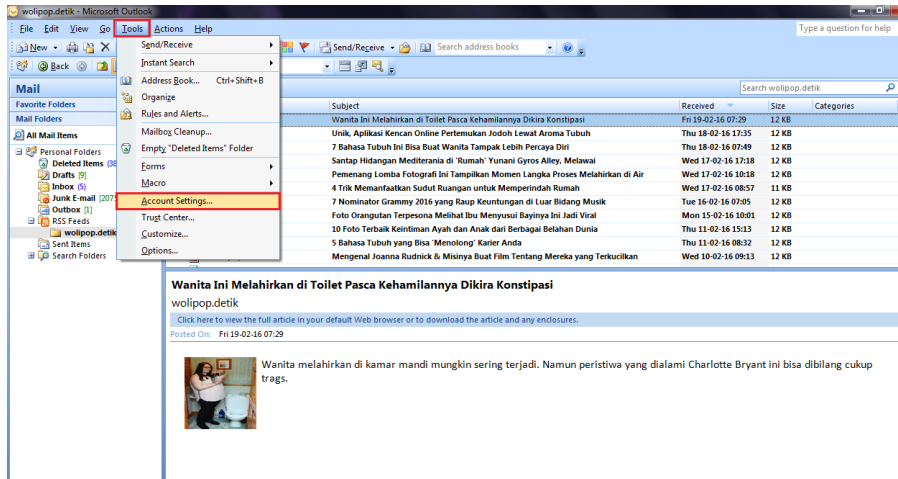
wolipop.detik - Microsoft Outlook

File Edit View Go Tools Actions Help

Type a question for help

New Back

Send/Receive Search address books

Mail

Favorite Folders

Mail Folders

All Mail Items

Personal Folders
Deleted Items (38)
Drafts [9]
Inbox (5)
Junk E-mail [2075]
Outbox [1]
RSS Feeds
wolipop.detik
Sent Items
Search Folders

Send/Receive
Instant Search
Address Book... Ctrl+Shift+B
Organize
Rules and Alerts...
Mailbox Cleanup...
Empty "Deleted Items" Folder
Forms
Macro
Account Settings...
Trust Center...
Customize...
Options...

Search wolipop.detik

| Subject | Received | Size | Categories |
|---|---|---|---|
| Wanita Ini Melahirkan di Toilet Pasca Kehamilannya Dikira Konstipasi | Fri 19-02-16 07:29 | 12 KB | |
| Unik, Aplikasi Kencan Online Pertemukan Jodoh Lewat Aroma Tubuh | Thu 18-02-16 17:35 | 12 KB | |
| 7 Bahasa Tubuh Ini Bisa Buat Wanita Tampak Lebih Percaya Diri | Thu 18-02-16 07:49 | 12 KB | |
| Santap Hidangan Mediterania di 'Rumah' Yunani Gyros Alley, Melawai | Wed 17-02-16 17:18 | 12 KB | |
| Pemenang Lomba Fotografi Ini Tampilkan Momen Langka Proses Melahirkan di Air | Wed 17-02-16 10:18 | 12 KB | |
| 4 Trik Memanfaatkan Sudut Ruangan untuk Memperindah Rumah | Wed 17-02-16 08:57 | 11 KB | |
| 7 Nominator Grammy 2016 yang Raup Keuntungan di Luar Bidang Musik | Tue 16-02-16 07:05 | 12 KB | |
| Foto Orangutan Terpesona Melihat Ibu Menyusui Bayinya Ini Jadi Viral | Mon 15-02-16 10:01 | 12 KB | |
| 10 Foto Terbaik Keintiman Ayah dan Anak dari Berbagai Belahan Dunia | Thu 11-02-16 15:13 | 12 KB | |
| 5 Bahasa Tubuh yang Bisa 'Menolong' Karier Anda | Thu 11-02-16 08:32 | 12 KB | |
| Mengenal Joanna Rudnick & Misinya Buat Film Tentang Mereka yang Terkucilkan | Wed 10-02-16 09:13 | 12 KB | |

Wanita Ini Melahirkan di Toilet Pasca Kehamilannya Dikira Konstipasi

wolipop.detik

Click here to view the full article in your default Web browser or to download the article and any enclosures.

Posted On: Fri 19-02-16 07:29

Wanita melahirkan di kamar mandi mungkin sering terjadi. Namun peristiwa yang dialami Charlotte Bryant ini bisa dibilang cukup trags.